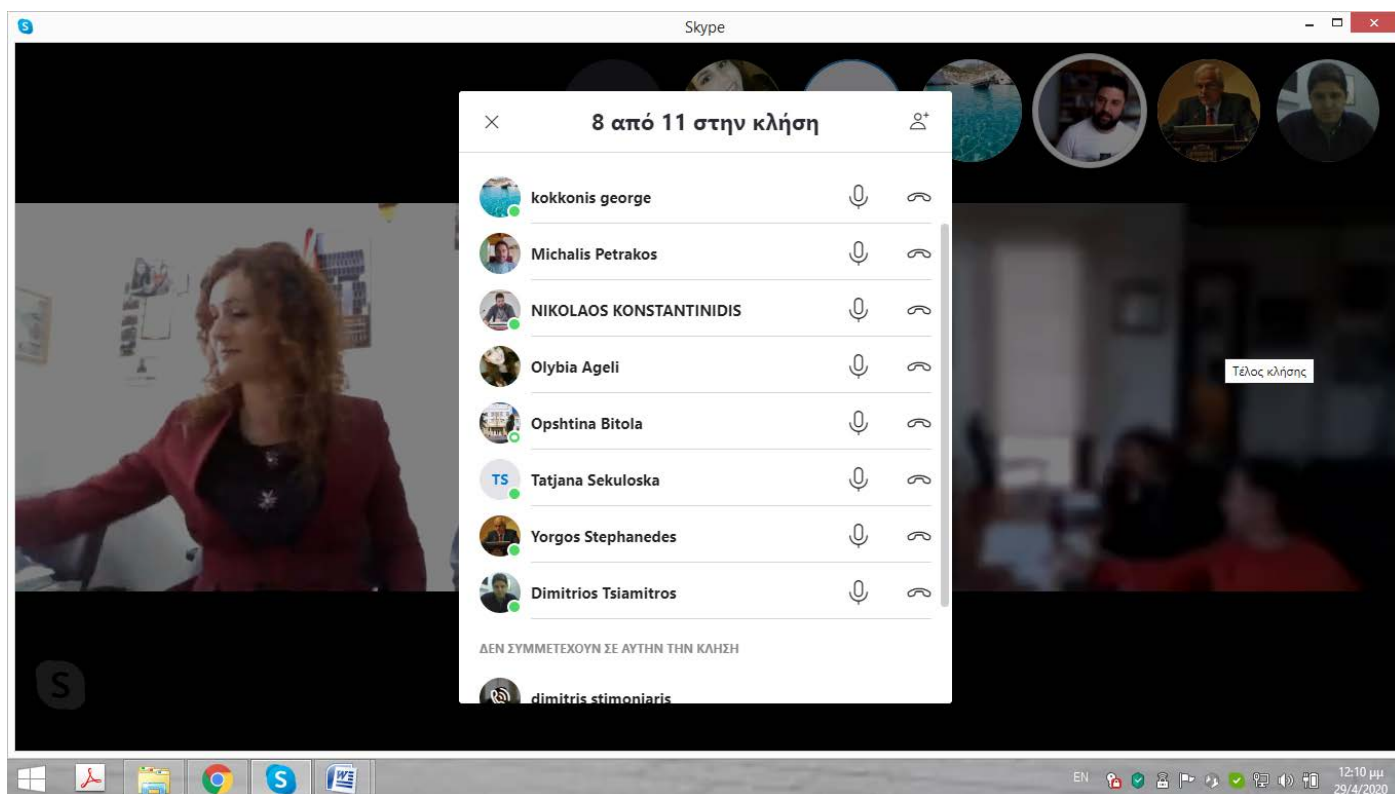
Skype

8 από 11 στην κλήση

kokkonis george

Michalis Petrakos

NIKOLAOS KONSTANTINIDIS

Olybia Ageli

Opshtina Bitola

TS Tatjana Sekuloska

Yorgos Stephanedes

Dimitrios Tsiamitros

ΔΕΝ ΣΥΜΜΕΤΕΧΟΥΝ ΣΕ ΑΥΤΗΝ ΤΗΝ ΚΛΗΣΗ

dimitris stimoniaris

Τέλος κλήσης

EN

12:10 μμ
29/4/2020